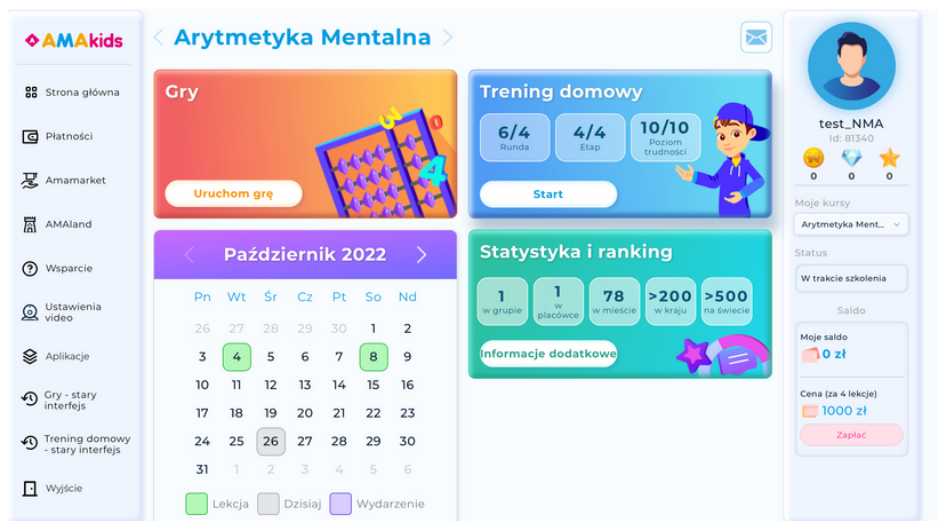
AMAkids

Strona główna
Płatności
Amamarket
AMAland
Wsparcie
Ustawienia video
Aplikacje
Gry - stary interfejs
Trening domowy - stary interfejs
Wyjście

Arytmetyka Mentalna

Gry
Uruchom grę

Trening domowy
6/4 Runda
4/4 Etap
10/10 Poziom trudności
Start

Październik 2022

| Pn | Wt | Śr | Cz | Pt | So | Nd |
|---|---|---|---|---|---|---|
| 26 | 27 | 28 | 29 | 30 | 1 | 2 |
| 3 | 4 | 5 | 6 | 7 | 8 | 9 |
| 10 | 11 | 12 | 13 | 14 | 15 | 16 |
| 17 | 18 | 19 | 20 | 21 | 22 | 23 |
| 24 | 25 | 26 | 27 | 28 | 29 | 30 |
| 31 | 1 | 2 | 3 | 4 | 5 | 6 |

Lekcja Dzisiaj Wydarzenie

Statystyka i ranking
1 w grupie
1 w placówce
78 w mieście
>200 w kraju
>500 na świecie
Informacje dodatkowe

test_NMA
Id: 81340
0 0 0
Moje kursy
Arytmetyka Ment...
Status
W trakcie szkolenia
Saldo
Moje saldo
0 zł
Cena (za 4 lekcje)
1000 zł
Zapłać